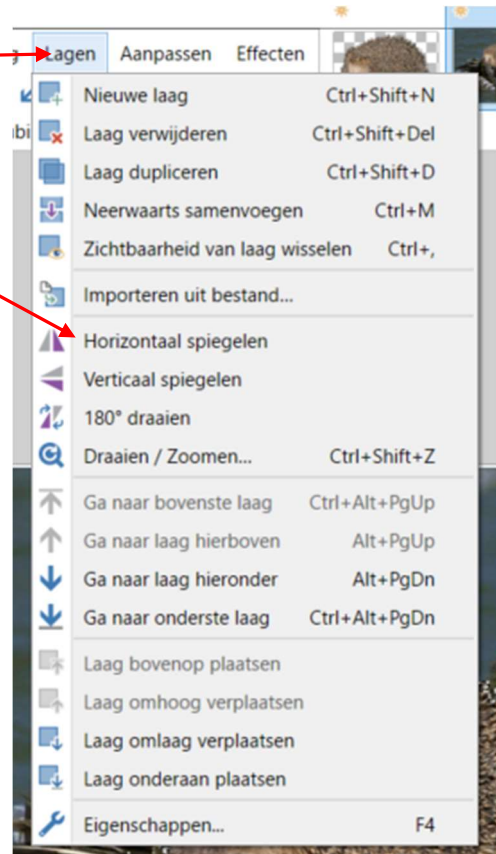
Lagen Aanpassen Effecten

Nieuwe laag Ctrl+Shift+N
Laag verwijderen Ctrl+Shift+Del
Laag dupliceren Ctrl+Shift+D
Neerwaarts samenvoegen Ctrl+M
Zichtbaarheid van laag wisselen Ctrl+,

Importeren uit bestand...

Horizontaal spiegelen
Verticaal spiegelen
180° draaien
Draaien / Zoomen... Ctrl+Shift+Z

Ga naar bovenste laag Ctrl+Alt+PgUp
Ga naar laag hierboven Alt+PgUp
Ga naar laag hieronder Alt+PgDn
Ga naar onderste laag Ctrl+Alt+PgDn

Laag bovenop plaatsen
Laag omhoog verplaatsen
Laag omlaag verplaatsen
Laag onderaan plaatsen

Eigenschappen... F4